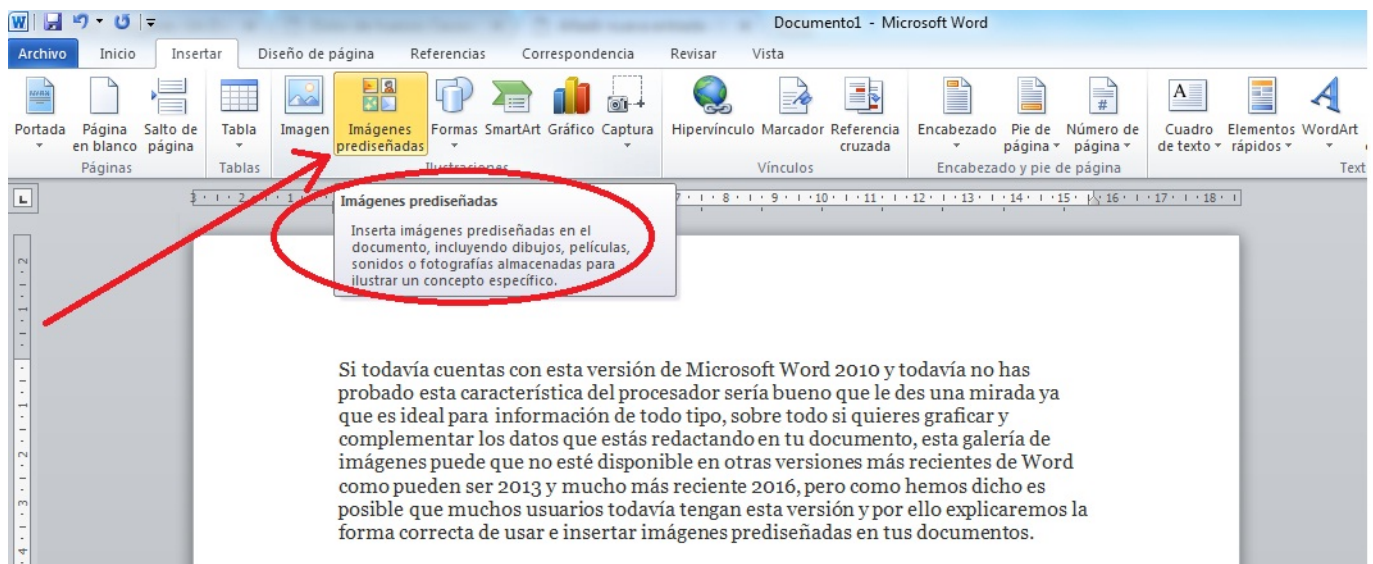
Documento1 - Microsoft Word

Archivo Inicio Insertar Diseño de página Referencias Correspondencia Revisar Vista

Portada Página en blanco Salto de página
Páginas
Tabla
Tablas
Imagen Imágenes prediseñadas Formas SmartArt Gráfico Captura
Ilustraciones
Hipervínculo Marcador Referencia cruzada
Vínculos
Encabezado Pie de página Número de página
Encabezado y pie de página
Cuadro de texto Elementos rápidos WordArt
Text

Imágenes prediseñadas

Inserta imágenes prediseñadas en el documento, incluyendo dibujos, películas, sonidos o fotografías almacenadas para ilustrar un concepto específico.

Si todavía cuentas con esta versión de Microsoft Word 2010 y todavía no has probado esta característica del procesador sería bueno que le des una mirada ya que es ideal para información de todo tipo, sobre todo si quieres graficar y complementar los datos que estás redactando en tu documento, esta galería de imágenes puede que no esté disponible en otras versiones más recientes de Word como pueden ser 2013 y mucho más reciente 2016, pero como hemos dicho es posible que muchos usuarios todavía tengan esta versión y por ello explicaremos la forma correcta de usar e insertar imágenes prediseñadas en tus documentos.